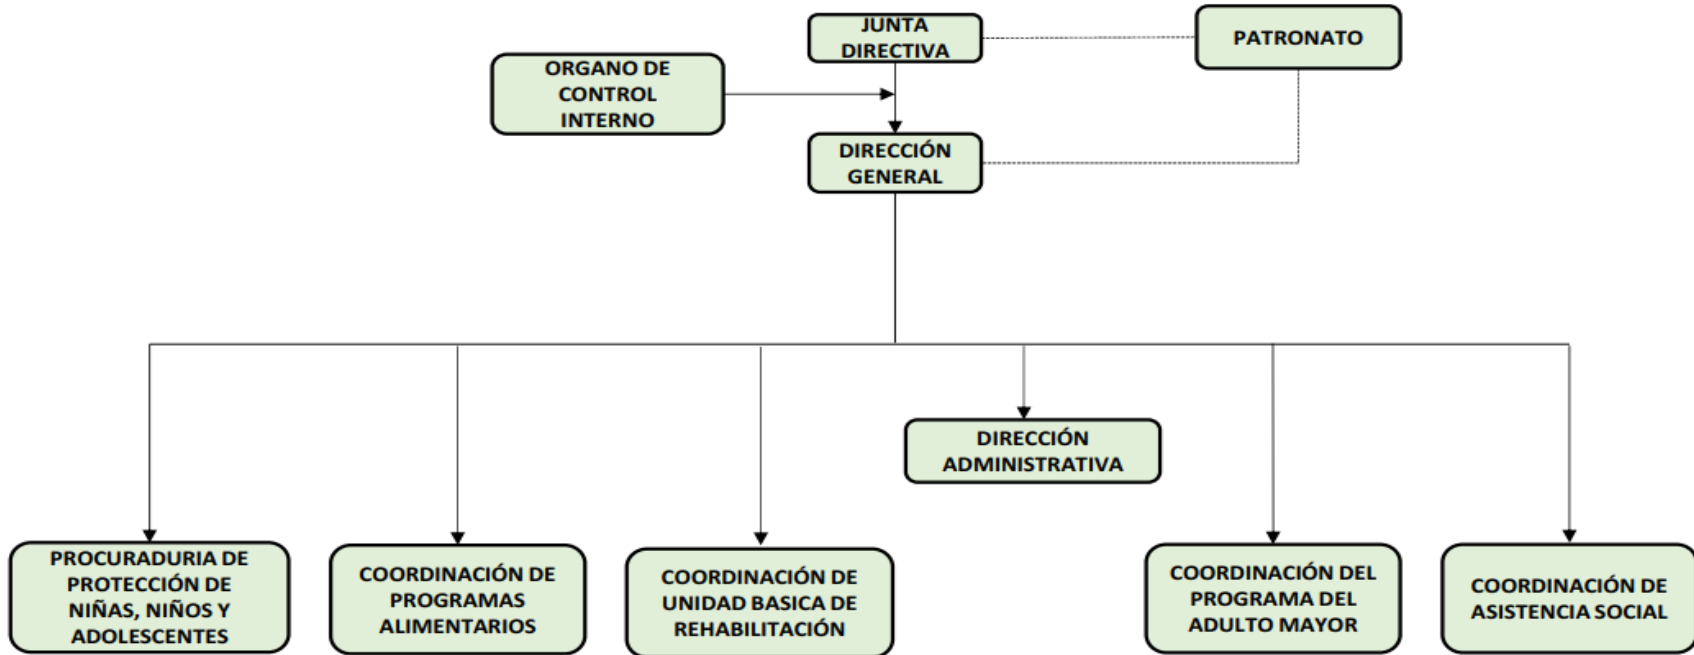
JUNTA DIRECTIVA

PATRONATO

ORGANO DE CONTROL INTERNO

DIRECCIÓN GENERAL

DIRECCIÓN ADMINISTRATIVA

PROCURADURIA DE PROTECCIÓN DE NIÑAS, NIÑOS Y ADOLESCENTES

COORDINACIÓN DE PROGRAMAS ALIMENTARIOS

COORDINACIÓN DE UNIDAD BASICA DE REHABILITACIÓN

COORDINACIÓN DEL PROGRAMA DEL ADULTO MAYOR

COORDINACIÓN DE ASISTENCIA SOCIAL